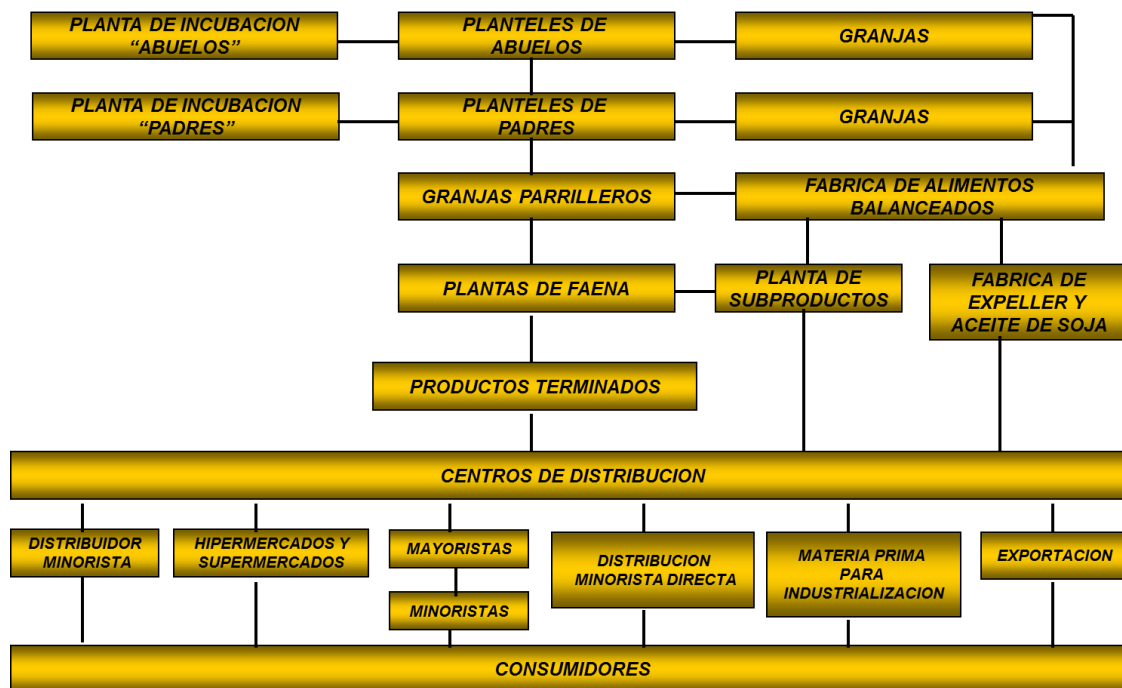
PLANTA DE INCUBACION “ABUELOS”

PLANTELES DE ABUELOS

GRANJAS

PLANTA DE INCUBACION “PADRES”

PLANTELES DE PADRES

GRANJAS

GRANJAS PARRILLEROS

FABRICA DE ALIMENTOS BALANCEADOS

PLANTAS DE FAENA

PLANTA DE SUBPRODUCTOS

FABRICA DE EXPELLER Y ACEITE DE SOJA

PRODUCTOS TERMINADOS

CENTROS DE DISTRIBUCION

DISTRIBUIDOR MINORISTA

HIPERMERCADOS Y SUPERMERCADOS

MAYORISTAS

MINORISTAS

DISTRIBUCION MINORISTA DIRECTA

MATERIA PRIMA PARA INDUSTRIALIZACION

EXPORTACION

CONSUMIDORES